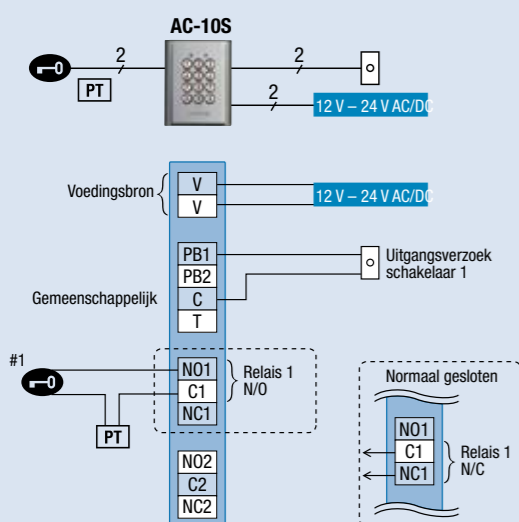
AC-10S

2

PT

2

2

12 V – 24 V AC/DC

Voedingsbron

V

V

12 V – 24 V AC/DC

PB1

PB2

C

T

Uitgangsverzoek schakelaar 1

Gemeenschappelijk

#1

NO1

C1

NC1

Relais 1 N/O

PT

Normaal gesloten

NO1

C1

NC1

Relais 1 N/C

NO2

C2

NC2